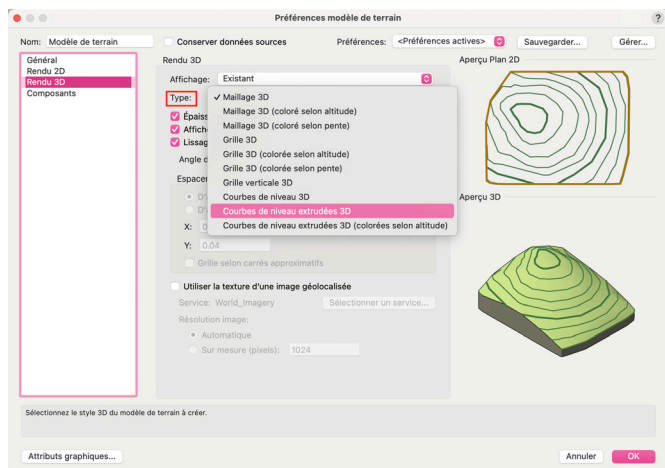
Préférences modèle de terrain

?

Nom: Modèle de terrain

Conserver données sources

Préférences: <Préférences actives>

Sauvegarder...

Gérer...

Général
Rendu 2D
Rendu 3D
Composants

Rendu 3D

Affichage: Existant

Type:

✓ Maillage 3D
Maillage 3D (coloré selon altitude)
Maillage 3D (coloré selon pente)
Grille 3D
Grille 3D (colorée selon altitude)
Grille 3D (colorée selon pente)
Grille verticale 3D
Courbes de niveau 3D
Courbes de niveau extrudées 3D
Courbes de niveau extrudées 3D (colorées selon altitude)

Épaiss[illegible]
Affich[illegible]
Lissag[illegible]

Angle d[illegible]

Espacen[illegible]

D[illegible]

D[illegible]

X: 0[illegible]

Y: 0.04

Grille selon carrés approximatifs

Utiliser la texture d'une image géolocalisée

Service: World_Imagery

Sélectionner un service...

Résolution image:

Automatique

Sur mesure (pixels): 1024

Aperçu Plan 2D

Aperçu 3D

Sélectionnez le style 3D du modèle de terrain à créer.

Attributs graphiques...

Annuler

OK